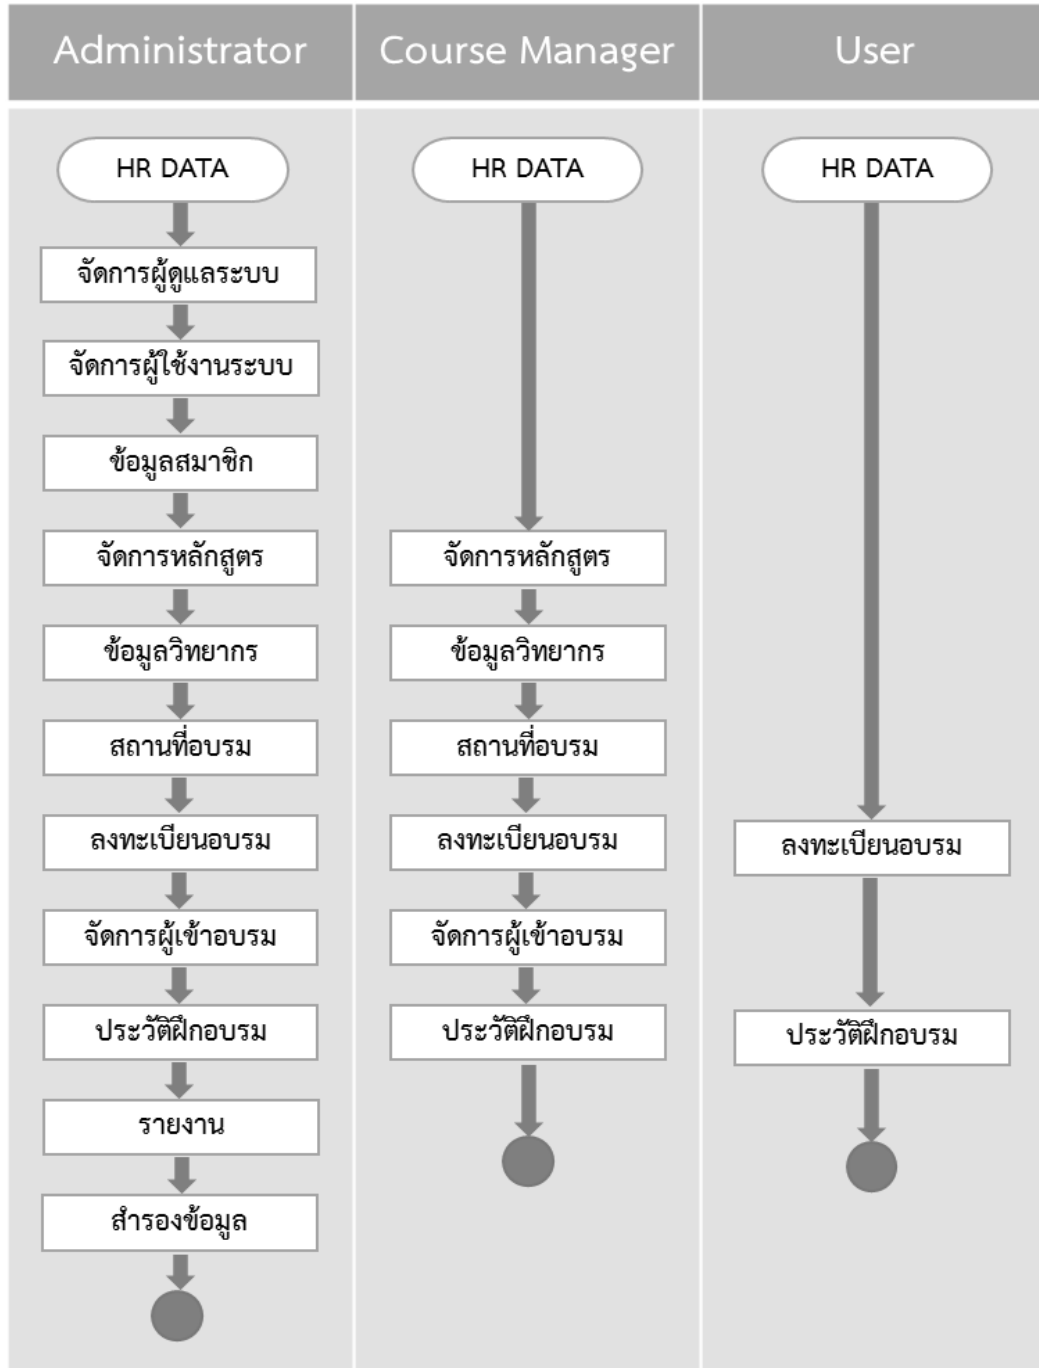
Administrator

HR DATA

จัดการผู้ดูแลระบบ

จัดการผู้ใช้งานระบบ

ข้อมูลสมาชิก

จัดการหลักสูตร

ข้อมูลวิทยากร

สถานที่อบรม

ลงทะเบียนอบรม

จัดการผู้เข้าอบรม

ประวัติฝึกอบรม

รายงาน

สำรองข้อมูล

Course Manager

HR DATA

จัดการหลักสูตร

ข้อมูลวิทยากร

สถานที่อบรม

ลงทะเบียนอบรม

จัดการผู้เข้าอบรม

ประวัติฝึกอบรม

User

HR DATA

ลงทะเบียนอบรม

ประวัติฝึกอบรม